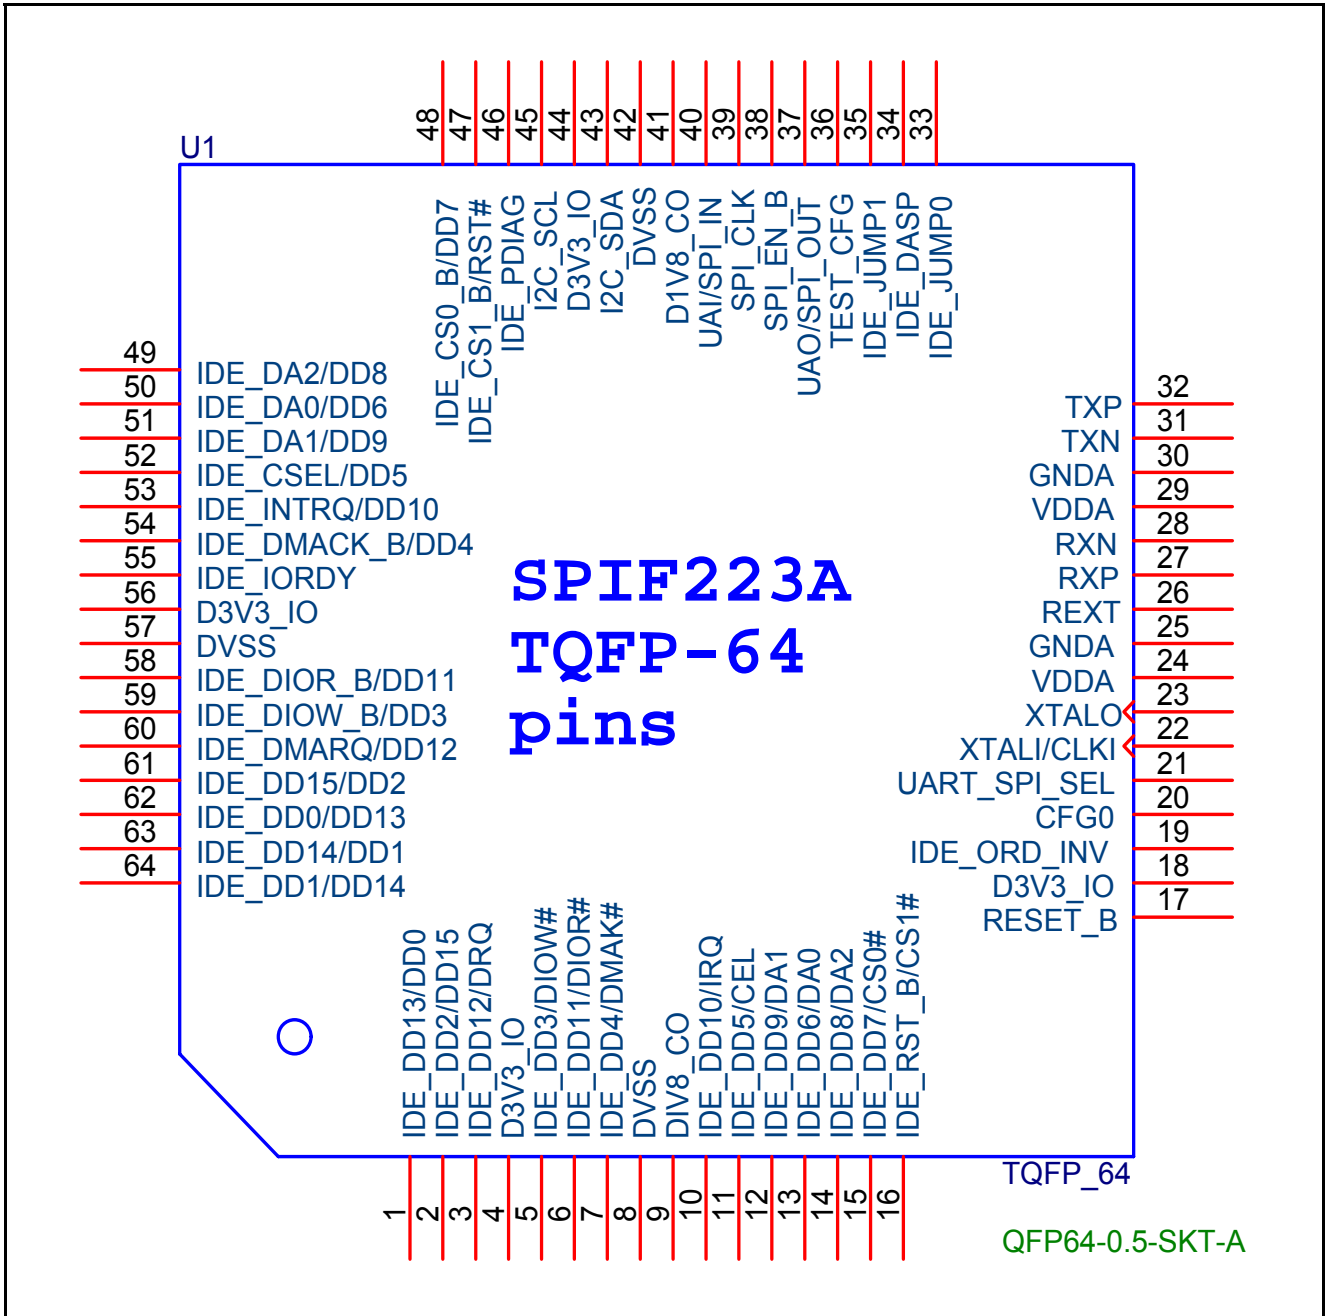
48 47 46 45 44 43 42 41 40 39 38 37 36 35 34 33

U1

IDE_CS0_B/DD7
IDE_CS1_B/RST#
IDE_PDIAG
I2C_SCL
D3V3_IO
I2C_SDA
DVSS
D1V8_CO
UAI/SPI_IN
SPI_CLK
SPI_EN_B
UAO/SPI_OUT
TEST_CFG
IDE_JUMP1
IDE_DASP
IDE_JUMP0

49 IDE_DA2/DD8
50 IDE_DA0/DD6
51 IDE_DA1/DD9
52 IDE_CSEL/DD5
53 IDE_INTRQ/DD10
54 IDE_DMACK_B/DD4
55 IDE_IORDY
56 D3V3_IO
57 DVSS
58 IDE_DIOR_B/DD11
59 IDE_DIOW_B/DD3
60 IDE_DMARQ/DD12
61 IDE_DD15/DD2
62 IDE_DD0/DD13
63 IDE_DD14/DD1
64 IDE_DD1/DD14

SPIF223A
TQFP-64
pins

32 TXP
31 TXN
30 GNDA
29 VDDA
28 RXN
27 RXP
26 REXT
25 GNDA
24 VDDA
23 XTALO
22 XTALI/CLKI
21 UART_SPI_SEL
20 CFG0
19 IDE_ORD_INV
18 D3V3_IO
17 RESET_B

IDE_DD13/DD0
IDE_DD2/DD15
IDE_DD12/DRQ
D3V3_IO
IDE_DD3/DIOW#
IDE_DD11/DIOR#
IDE_DD4/DMAK#
DVSS
DIV8_CO
IDE_DD10/IRQ
IDE_DD5/CEL
IDE_DD9/DA1
IDE_DD6/DA0
IDE_DD8/DA2
IDE_DD7/CS0#
IDE_RST_B/CS1#

TQFP_64

1 2 3 4 5 6 7 8 9 10 11 12 13 14 15 16

QFP64-0.5-SKT-A